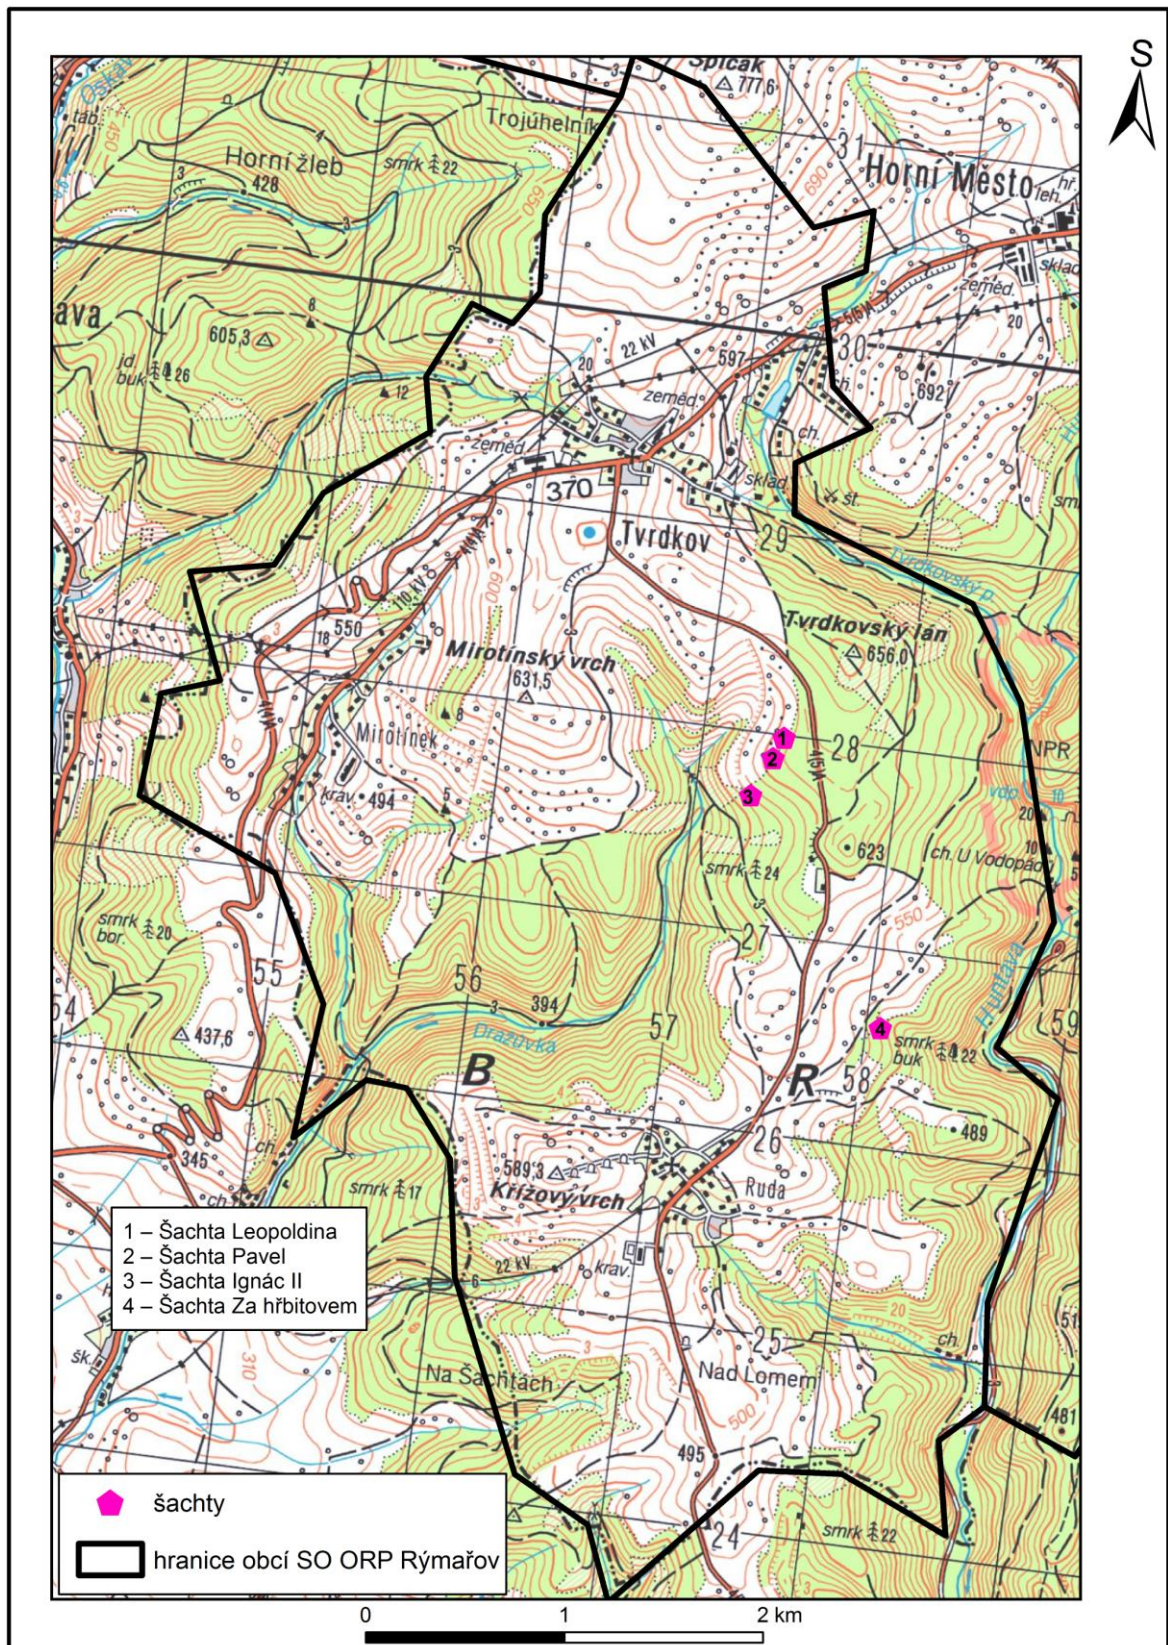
S

Špičák
777,6
Trojúhelník
Horní žleb
428
smrk 22
31
Horní Město
hř.
lek.
sklad
zeměd.
ava
605,3
8
jd buk 26
12
22 kV
597
30
692
20
zeměd.
zeměd.
ch.
370
sklad
št.
Tvrdkov
29
Tvrdkovský p.
110 kV
550
18
Tvrdkovský lán
656,0
Mirotínský vrch
631,5
Mirotínek
8
1
2
28
3
NPR
krav.
494
5
623
ch. U Vodopádu
smrk 24
smrk bor. 20
27
550
55
56
394
Dražůvka
57
4
59
54
437,6
smrk buk 22
B
R
58
Huntava
345
ch.
26
489
589,3
Křížový vrch
Ruda
smrk 17
1 – Šachta Leopoldina
2 – Šachta Pavel
3 – Šachta Ignác II
4 – Šachta Za hřbitovem
22 kV
krav.
310
25
ch.
20
Na Šachtách
Nad Lomem
500
481
495
šk.
24
smrk 22
šachty
hranice obcí SO ORP Rýmařov
0
1
2 km